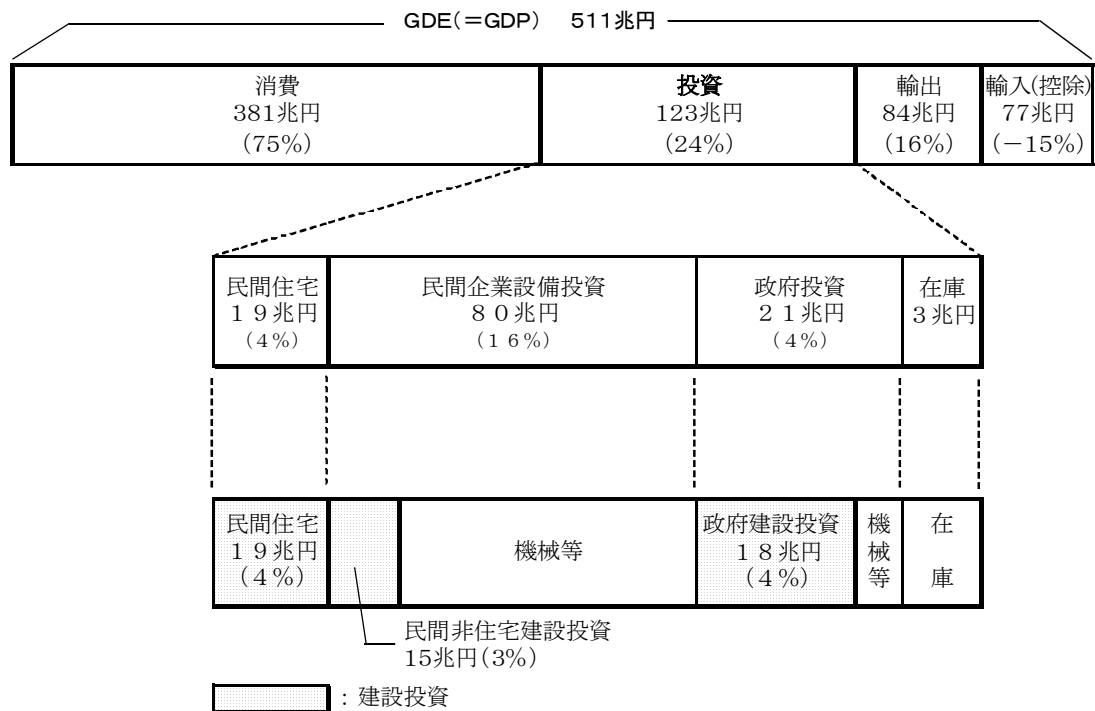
GDE（＝GDP） 511兆円

| 消費 381兆円 （75%） | 投資 123兆円 （24%） | 輸出 84兆円 （16%） | 輸入(控除) 77兆円 （－15%） |
|---|---|---|---|

| 民間住宅 １９兆円 （４%） | 民間企業設備投資 ８０兆円 （１６%） | 政府投資 ２１兆円 （４%） | 在庫 ３兆円 |
|---|---|---|---|

| 民間住宅 １９兆円 （４%） | | 機械等 | 政府建設投資 １８兆円 （４%） | 機械等 | 在庫 |
|---|---|---|---|---|---|

民間非住宅建設投資 15兆円(3%)

：建設投資